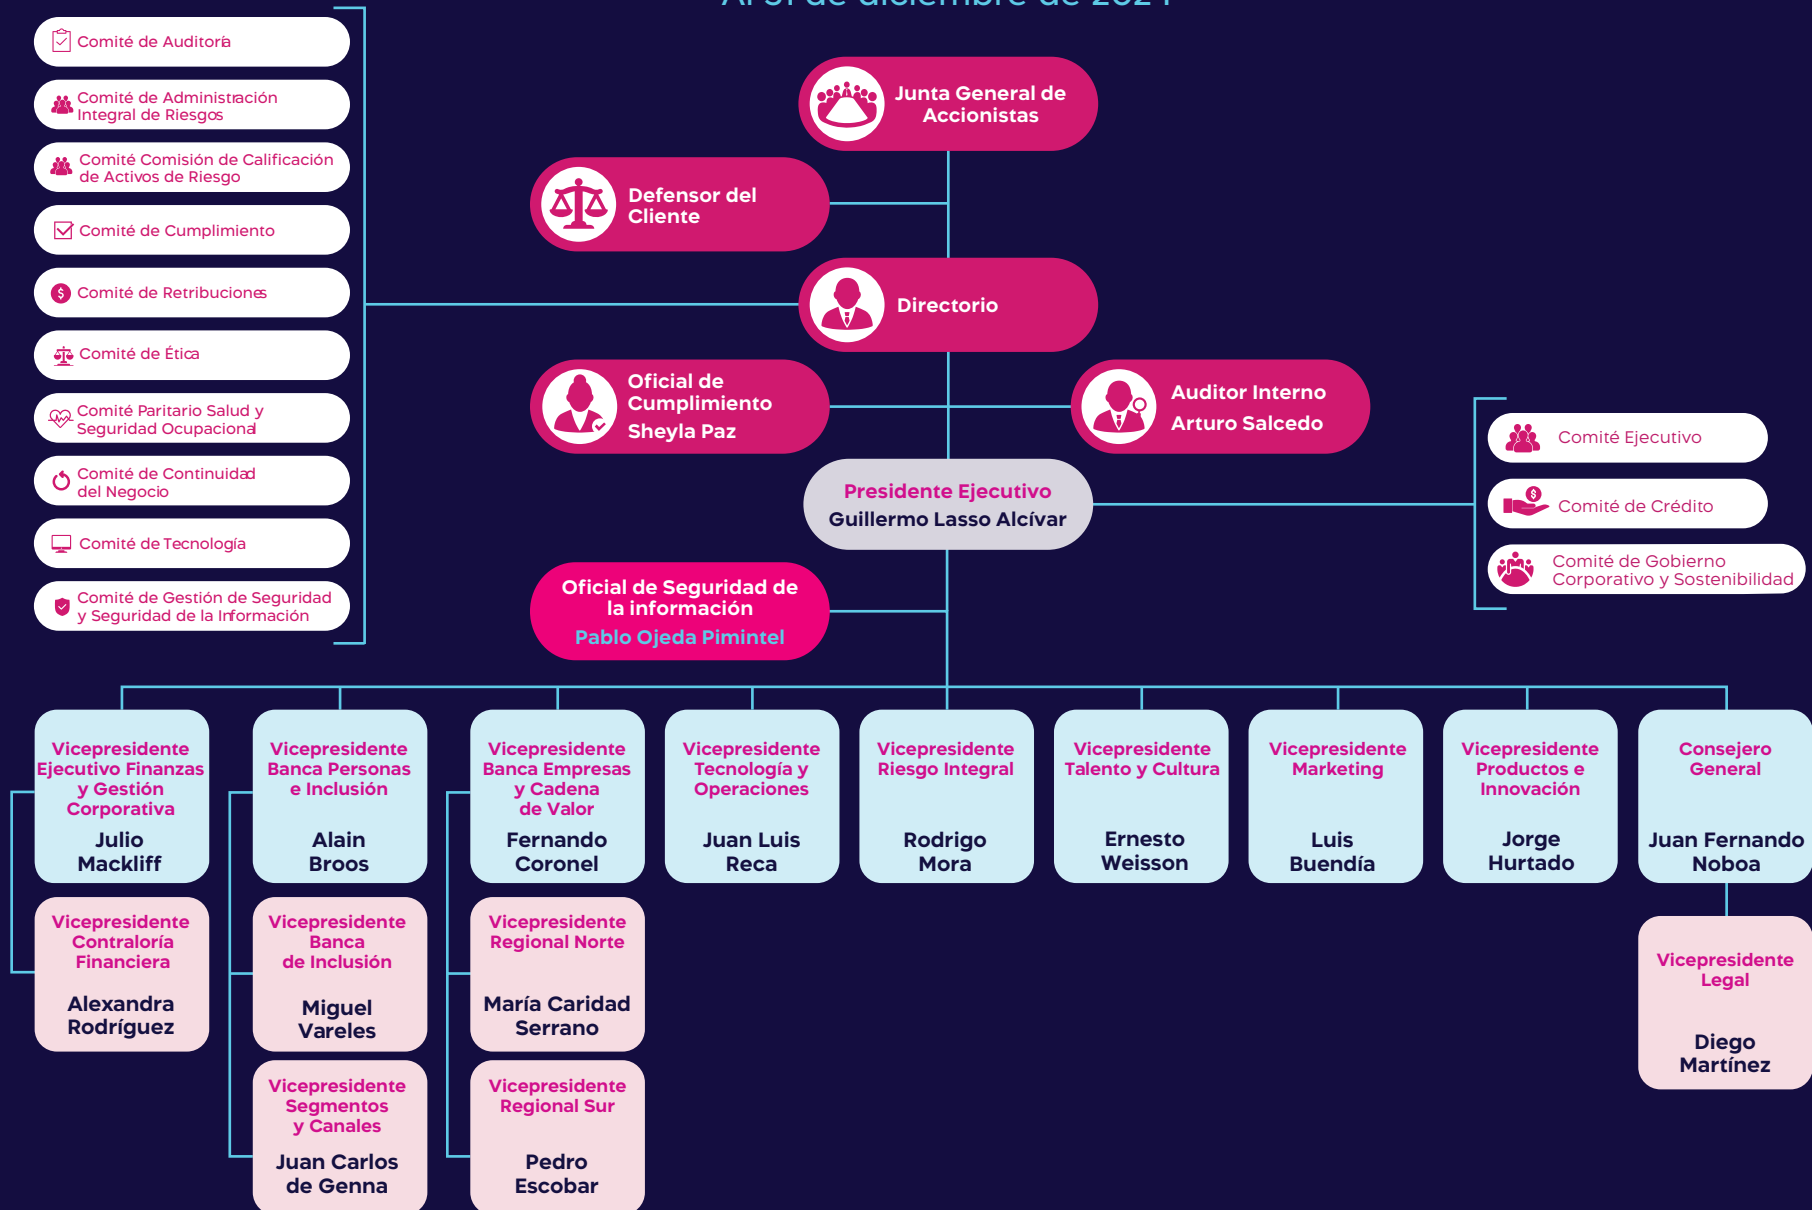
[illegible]

Comité de Auditoría

Comité de Administración Integral de Riesgos

Comité Comisión de Calificación de Activos de Riesgo

Comité de Cumplimiento

Comité de Retribuciones

Comité de Ética

Comité Paritario Salud y Seguridad Ocupacional

Comité de Continuidad del Negocio

Comité de Tecnología

Comité de Gestión de Seguridad y Seguridad de la Información

Junta General de Accionistas

Defensor del Cliente

Directorio

Oficial de Cumplimiento
Sheyla Paz

Auditor Interno
Arturo Salcedo

Presidente Ejecutivo
Guillermo Lasso Alcívar

Comité Ejecutivo

Comité de Crédito

Comité de Gobierno Corporativo y Sostenibilidad

Oficial de Seguridad de la información
Pablo Ojeda Pimintel

Vicepresidente Ejecutivo Finanzas y Gestión Corporativa
Julio Mackliff

Vicepresidente Banca Personas e Inclusión
Alain Broos

Vicepresidente Banca Empresas y Cadena de Valor
Fernando Coronel

Vicepresidente Tecnología y Operaciones
Juan Luis Reca

Vicepresidente Riesgo Integral
Rodrigo Mora

Vicepresidente Talento y Cultura
Ernesto Weisson

Vicepresidente Marketing
Luis Buendía

Vicepresidente Productos e Innovación
Jorge Hurtado

Consejero General
Juan Fernando Noboa

Vicepresidente Contraloría Financiera
Alexandra Rodríguez

Vicepresidente Banca de Inclusión
Miguel Vareles

Vicepresidente Regional Norte
María Caridad Serrano

Vicepresidente Legal
Diego Martínez

Vicepresidente Segmentos y Canales
Juan Carlos de Genna

Vicepresidente Regional Sur
Pedro Escobar